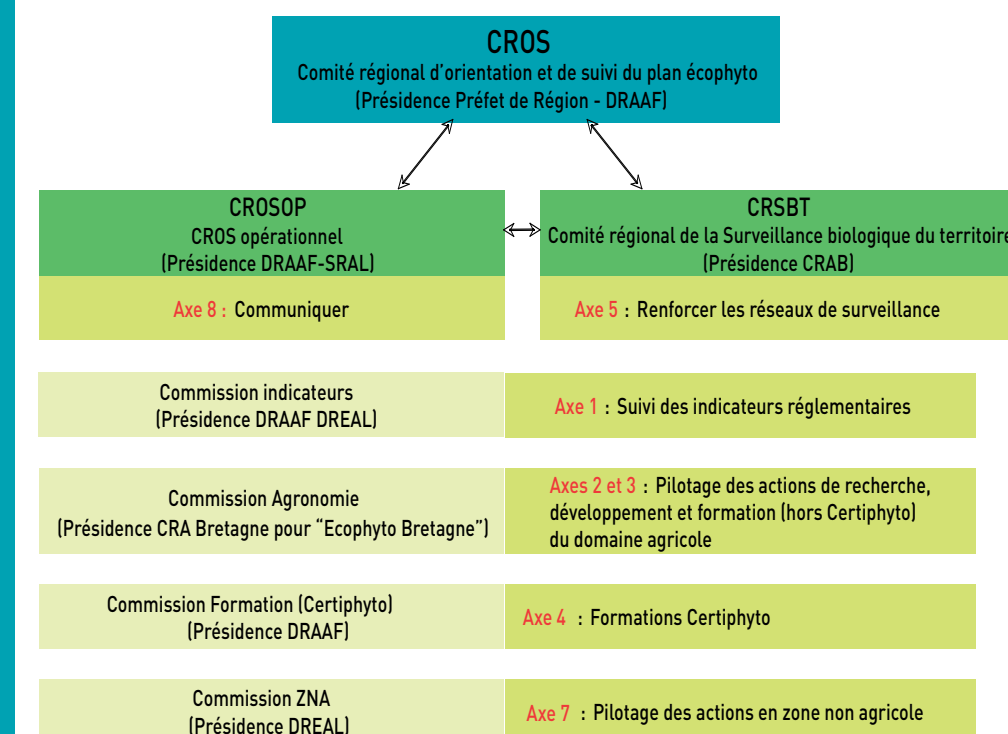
CROS
Comité régional d'orientation et de suivi du plan écophyto
(Présidence Préfet de Région - DRAAF)

CROSOP
CROS opérationnel
(Présidence DRAAF-SRAL)

Axe 8 : Communiquer

CRSBT
Comité régional de la Surveillance biologique du territoire
(Présidence CRAB)

Axe 5 : Renforcer les réseaux de surveillance

Commission indicateurs
(Présidence DRAAF DREAL)

Axe 1 : Suivi des indicateurs réglementaires

Commission Agronomie
(Présidence CRA Bretagne pour "Ecophyto Bretagne")

Axes 2 et 3 : Pilotage des actions de recherche, développement et formation (hors Certiphyto) du domaine agricole

Commission Formation (Certiphyto)
(Présidence DRAAF)

Axe 4 : Formations Certiphyto

Commission ZNA
(Présidence DREAL)

Axe 7 : Pilotage des actions en zone non agricole